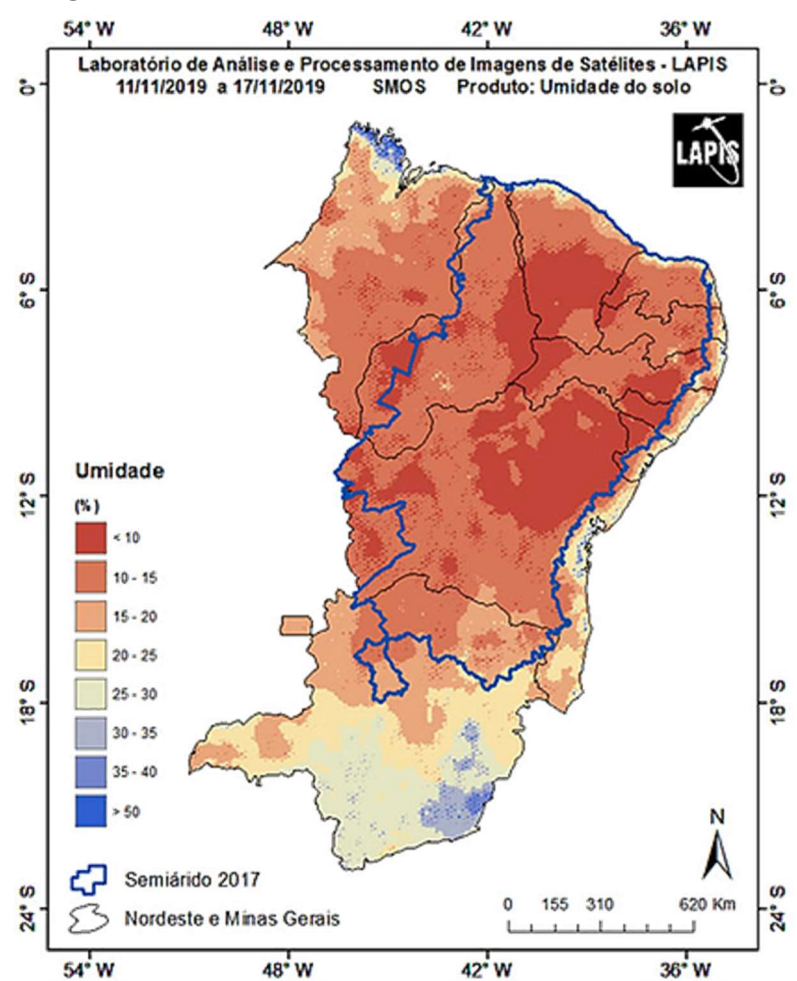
54° W 48° W 42° W 36° W

Laboratório de Análise e Processamento de Imagens de Satélites - LAPIS
11/11/2019 a 17/11/2019 SMOS Produto: Umidade do solo

LAPIS

0° 6° S 12° S 18° S 24° S

Umidade
(%)
< 10
10 - 15
15 - 20
20 - 25
25 - 30
30 - 35
35 - 40
> 50

N

Semiárido 2017
Nordeste e Minas Gerais

0 155 310 620 Km

54° W 48° W 42° W 36° W